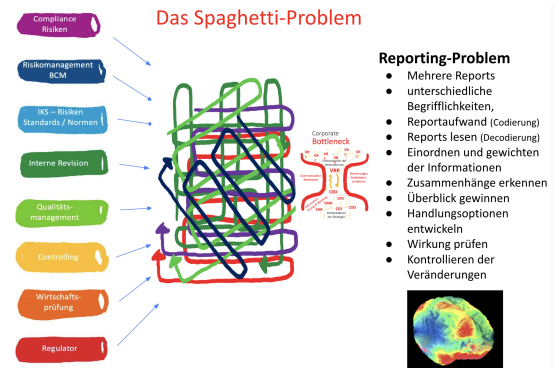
Das Spaghetti-Problem

Compliance Risiken

Risikomanagement BCM

IKS – Risiken Standards / Normen

Interne Revision

Qualitätsmanagement

Controlling

Wirtschaftsprüfung

Regulator

Corporate Bottleneck

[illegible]

Reporting-Problem

- Mehrere Reports
- unterschiedliche Begrifflichkeiten,
- Reportaufwand (Codierung)
- Reports lesen (Decodierung)
- Einordnen und gewichten der Informationen
- Zusammenhänge erkennen
- Überblick gewinnen
- Handlungsoptionen entwickeln
- Wirkung prüfen
- Kontrollieren der Veränderungen